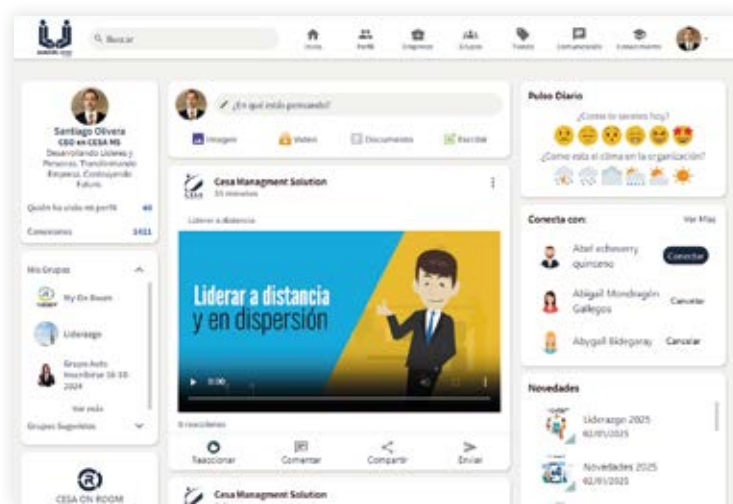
Buscar

Inicio Perfil Empresas Grupos Tienda Comunicados Conocimiento

Santiago Olivera
CEO en CESA MS
Desarrollando Líderes y Personas. Transformando Empresas. Construyendo Futuro.

Quién ha visto mi perfil 40
Conexiones 1411

Mis Grupos
My On Room
Liderazgo
Grupo Auto Inscribirse 16-10-2024
Ver más
Grupos Sugeridos

CESA ON ROOM

¿En qué estás pensando?
Imagen Video Documento Escribir

Cesa Managment Solution
55 minutos

Liderar a distancia

Liderar a distancia
y en dispersión

0:00

0 reacciones
Reaccionar Comentar Compartir Enviar

Cesa Managment Solution

Pulso Diario
¿Cómo te sientes hoy?
¿Cómo está el clima en la organización?

Conecta con: Ver Más
Abel echeverry quinceno Conectar
Abigail Mondragón Gallegos Cancelar
Abygail Bidegaray Cancelar

Novedades
Liderazgo 2025
02/01/2025
Novedades 2025
02/01/2025